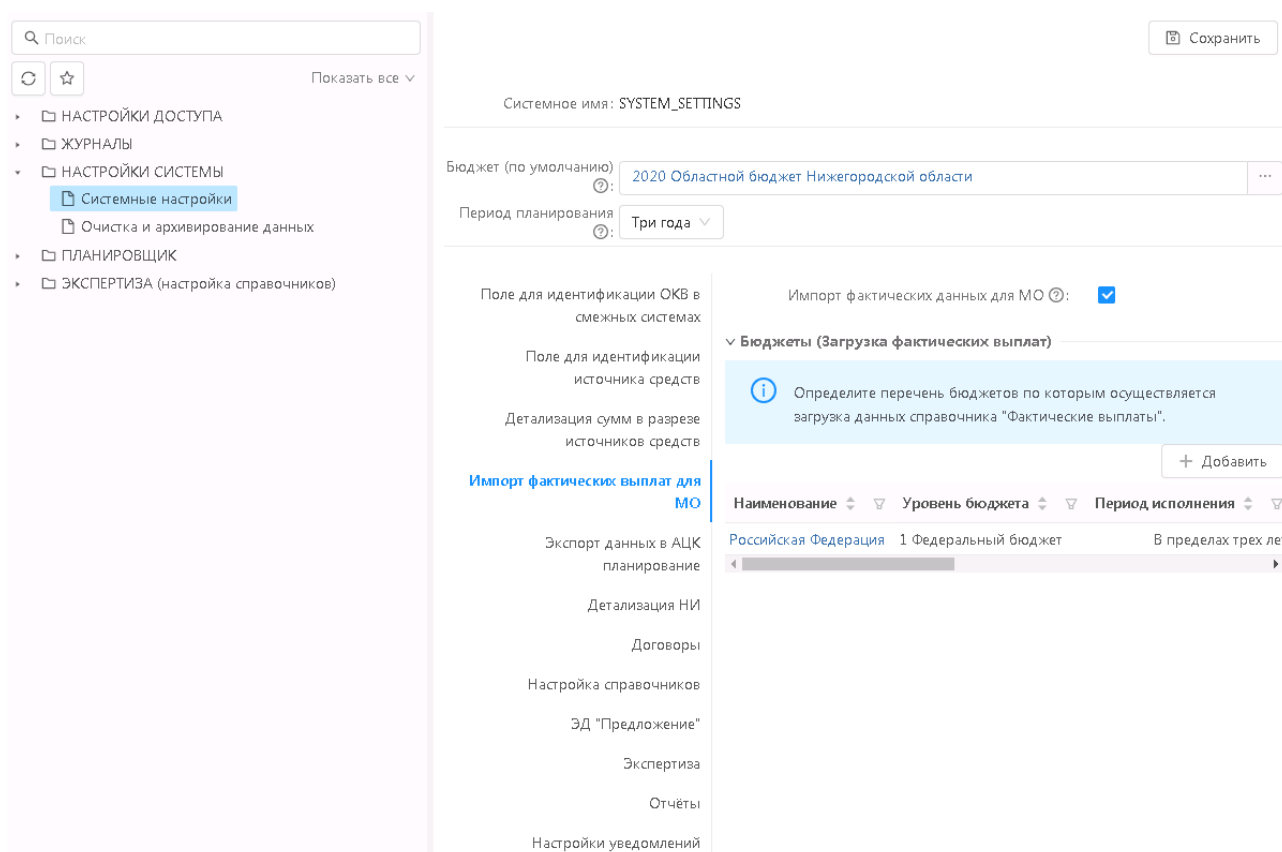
Поиск

Показать все

НАСТРОЙКИ ДОСТУПА
ЖУРНАЛЫ
НАСТРОЙКИ СИСТЕМЫ
Системные настройки
Очистка и архивирование данных
ПЛАНИРОВЩИК
ЭКСПЕРТИЗА (настройка справочников)

Сохранить

Системное имя: SYSTEM_SETTINGS

Бюджет (по умолчанию): 2020 Областной бюджет Нижегородской области
Период планирования: Три года

Поле для идентификации ОКВ в смежных системах
Поле для идентификации источника средств
Детализация сумм в разрезе источников средств
Импорт фактических выплат для МО
Экспорт данных в АЦК планирование
Детализация НИ
Договоры
Настройка справочников
ЭД "Предложение"
Экспертиза
Отчёты
Настройки уведомлений

Импорт фактических данных для МО:

Бюджеты (Загрузка фактических выплат)

Определите перечень бюджетов по которым осуществляется загрузка данных справочника "Фактические выплаты".

Добавить

| Наименование | Уровень бюджета | Период исполнения |
|---|---|---|
| Российская Федерация | 1 Федеральный бюджет | В пределах трех ле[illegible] |